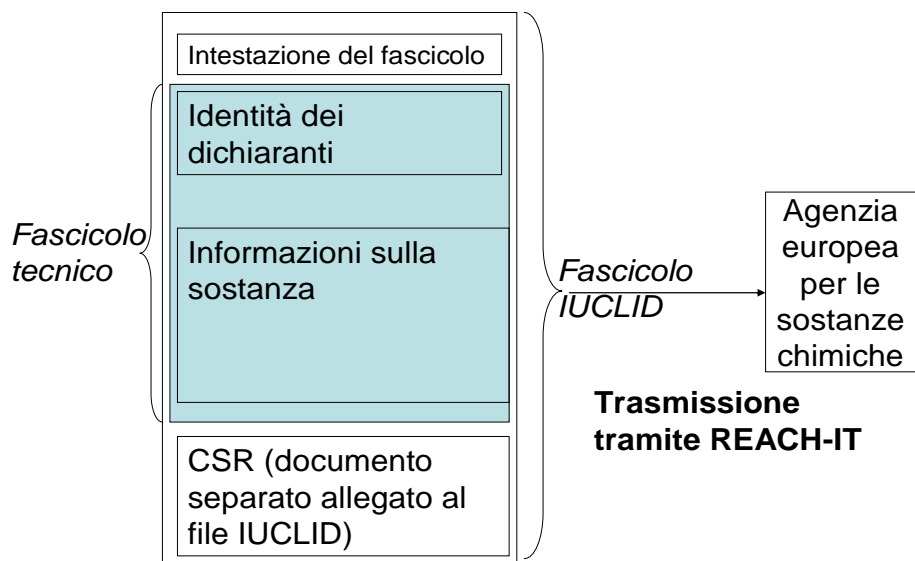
Intestazione del fascicolo

Identità dei dichiaranti

Informazioni sulla sostanza

CSR (documento separato allegato al file IUCLID)

Fascicolo tecnico

Fascicolo IUCLID

Agenzia europea per le sostanze chimiche

Trasmissione tramite REACH-IT